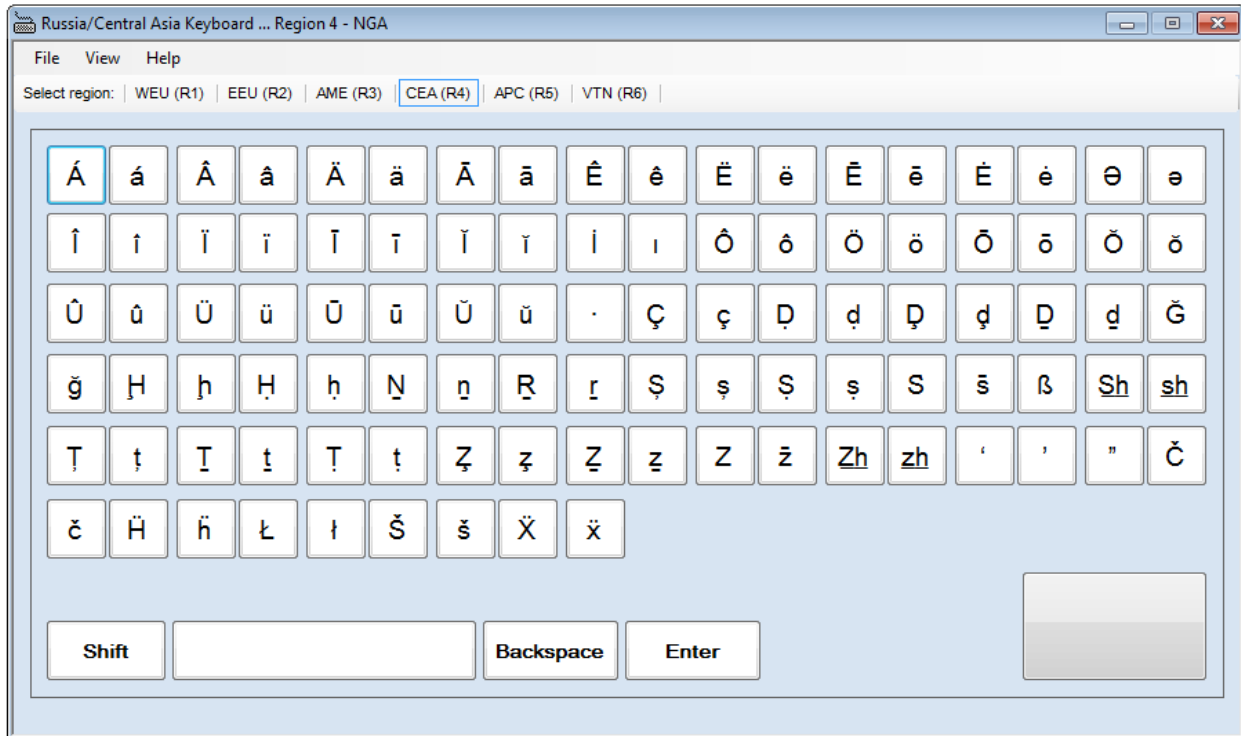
Russia/Central Asia Keyboard ... Region 4 - NGA

File View Help

Select region: WEU (R1) | EEU (R2) | AME (R3) | CEA (R4) | APC (R5) | VTN (R6)

Á á Â â Ä ä Ā ā Ê ê Ë ë Ē ē Ė ė Ə ə

Î î Ï ï Ī ī Ĭ ĭ İ ı Ô ô Ö ö Ō ō Ŏ ŏ

Û û Ü ü Ū ū Ŭ ŭ · Ç ç Ḍ ḍ Ḑ ḑ Ḏ ḏ Ğ

ğ Ḫ ḫ Ḥ ḥ Ṉ ṉ Ṟ ṟ Ș ș Ṣ ṣ S̄ s̄ ß Sh sh

Ț ț Ṯ ṯ Ṭ ṭ ʐ ʐ Ẕ ẕ Z̄ z̄ Zh zh ‘ ’ ” Č

č Ḧ ḧ Ł ł Š š Ẍ ẍ

Shift Backspace Enter